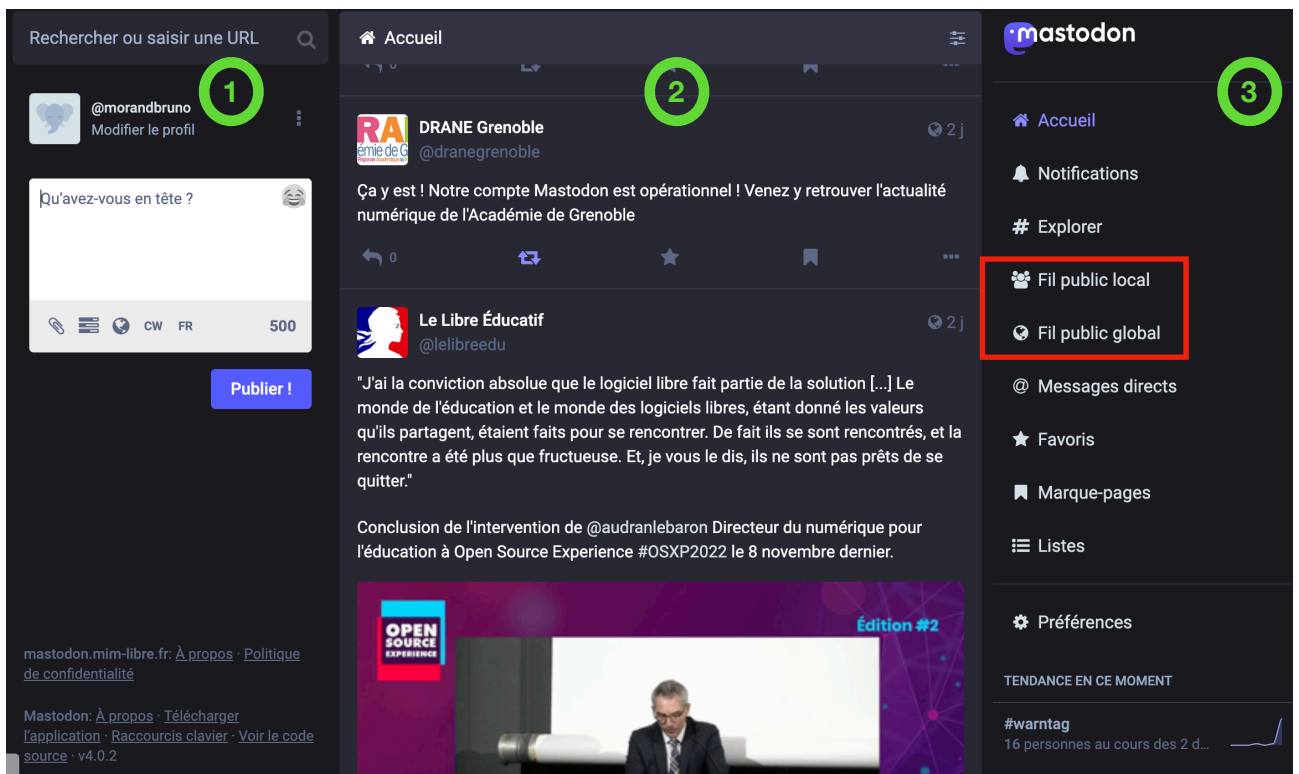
Rechercher ou saisir une URL

1

@morandbruno
Modifier le profil

Qu'avez-vous en tête ?

CW FR 500

Publier !

mastodon.mim-libre.fr: À propos · Politique de confidentialité

Mastodon: À propos · Télécharger l'application · Raccourcis clavier · Voir le code source · v4.0.2

Accueil

2

RA émie de G

DRANE Grenoble
@dranegrenoble
2 j

Ça y est ! Notre compte Mastodon est opérationnel ! Venez y retrouver l'actualité numérique de l'Académie de Grenoble

0

Le Libre Éducatif
@lelibreedu
2 j

"J'ai la conviction absolue que le logiciel libre fait partie de la solution [...] Le monde de l'éducation et le monde des logiciels libres, étant donné les valeurs qu'ils partagent, étaient faits pour se rencontrer. De fait ils se sont rencontrés, et la rencontre a été plus que fructueuse. Et, je vous le dis, ils ne sont pas prêts de se quitter."

Conclusion de l'intervention de @audranlebaron Directeur du numérique pour l'éducation à Open Source Experience #OSXP2022 le 8 novembre dernier.

OPEN SOURCE EXPERIENCE

Édition #2

mastodon

3

Accueil
Notifications
Explorer
Fil public local
Fil public global
Messages directs
Favoris
Marque-pages
Listes
Préférences

TENDANCE EN CE MOMENT
#warntag
16 personnes au cours des 2 d...